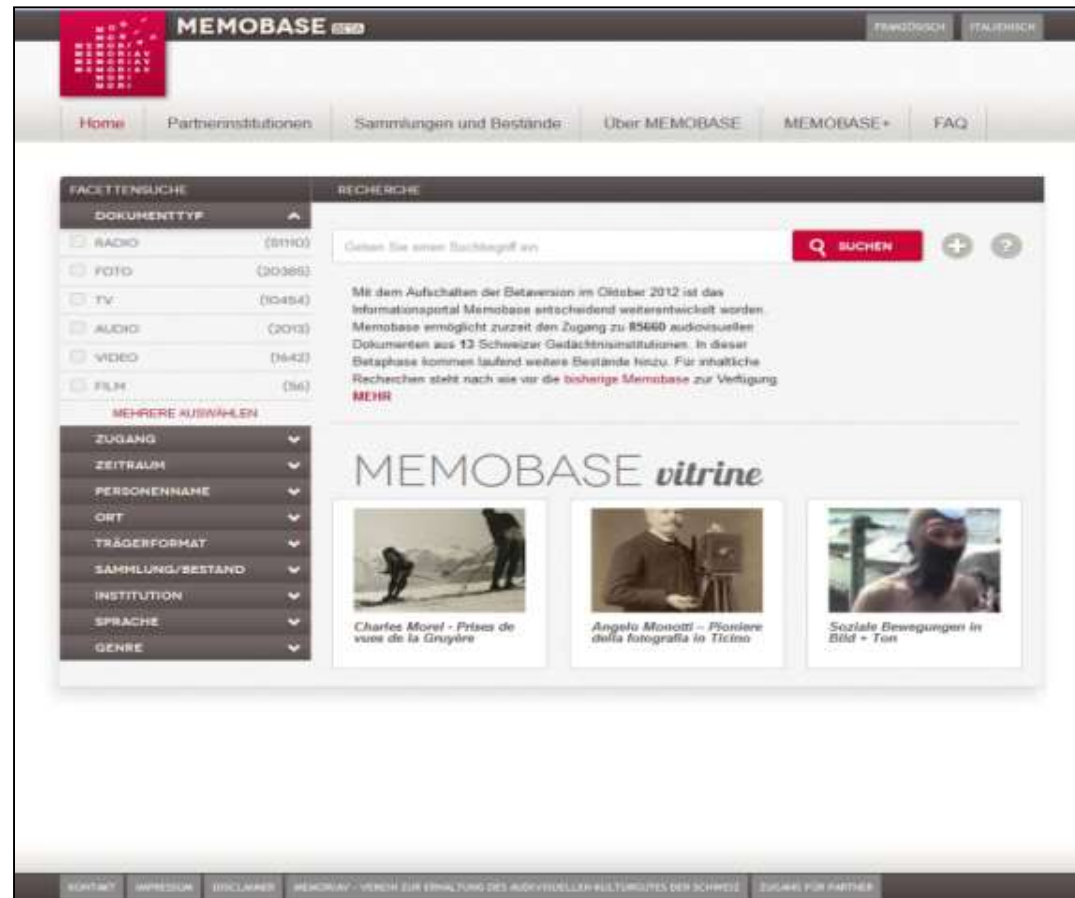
MEMORIAV
MEMOBASE BETA

FRANZÖSISCH ITALIENISCH

Home Partnerinstitutionen Sammlungen und Bestände Über MEMOBASE MEMOBASE+ FAQ

FACETTENSUCHE
DOKUMENTTYP
RADIO (51110)
FOTO (20386)
TV (10454)
AUDIO (2013)
VIDEO (1642)
FILM (56)
MEHRERE AUSWÄHLEN
ZUGANG
ZEITRAUM
PERSONENNAME
ORT
TRÄGERFORMAT
SAMMLUNG/BESTAND
INSTITUTION
SPRACHE
GENRE

RECHERCHE
Geben Sie einen Suchbegriff ein
SUCHEN

Mit dem Aufschalten der Betaversion im Oktober 2012 ist das Informationsportal Memobase entscheidend weiterentwickelt worden. Memobase ermöglicht zurzeit den Zugang zu 85660 audiovisuellen Dokumenten aus 13 Schweizer Gedächtnisinstitutionen. In dieser Betaphase kommen laufend weitere Bestände hinzu. Für inhaltliche Recherchen steht nach wie vor die bisherige Memobase zur Verfügung.
MEHR

MEMOBASE vitrine

Charles Morel - Prises de vues de la Gruyère

Angelo Monotti – Pioniere della fotografia in Ticino

Soziale Bewegungen in Bild + Ton

KONTAKT IMPRESSUM DISCLAIMER MEMORIAV - VEREIN ZUR ERHALTUNG DES AUDIOVISUELLEN KULTURGUTES DER SCHWEIZ ZUGANG FÜR PARTNER